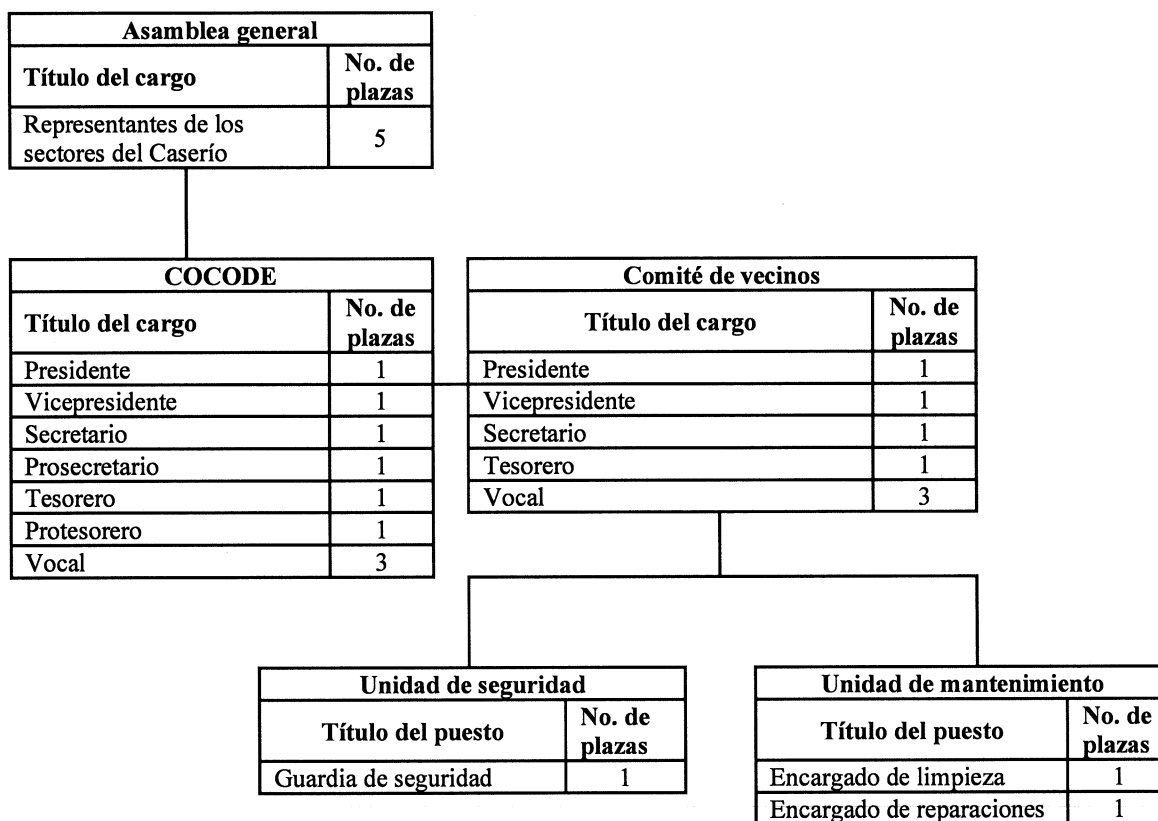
Asamblea general

| Título del cargo | No. de plazas |
|---|---|
| Representantes de los sectores del Caserío | 5 |

COCODE

| Título del cargo | No. de plazas |
|---|---|
| Presidente | 1 |
| Vicepresidente | 1 |
| Secretario | 1 |
| Prosecretario | 1 |
| Tesorero | 1 |
| Protesorero | 1 |
| Vocal | 3 |

Comité de vecinos

| Título del cargo | No. de plazas |
|---|---|
| Presidente | 1 |
| Vicepresidente | 1 |
| Secretario | 1 |
| Tesorero | 1 |
| Vocal | 3 |

Unidad de seguridad

| Título del puesto | No. de plazas |
|---|---|
| Guardia de seguridad | 1 |

Unidad de mantenimiento

| Título del puesto | No. de plazas |
|---|---|
| Encargado de limpieza | 1 |
| Encargado de reparaciones | 1 |